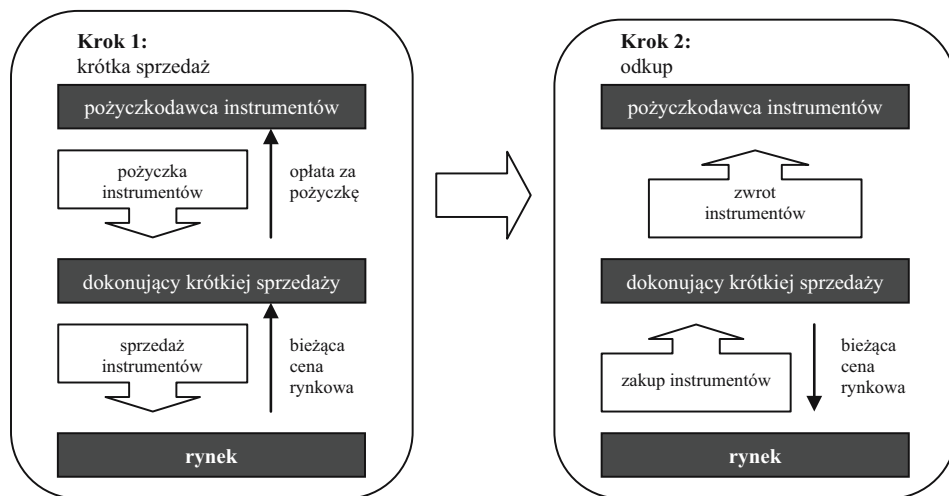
Krok 1:
krótka sprzedaż

pożyczkodawca instrumentów

pożyczka instrumentów

opłata za pożyczkę

dokonujący krótkiej sprzedaży

sprzedaż instrumentów

bieżąca cena rynkowa

rynek

Krok 2:
odkup

pożyczkodawca instrumentów

zwrot instrumentów

dokonujący krótkiej sprzedaży

zakup instrumentów

bieżąca cena rynkowa

rynek